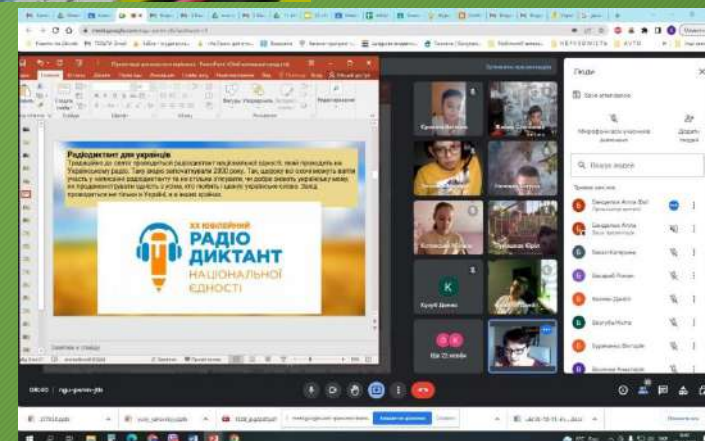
Радіодиктант для українців

Традиційно до свята проводиться радіодиктант національної єдності, який проходить на Українському радіо. Таке явище започаткували 2000 року. Так, щороку всі охочі можуть взяти участь у написанні радіодиктанту та не стільки отримати, чи добре знають українську мову, як продемонструвати єдність у тому, хто любить і цінує українське слово. Захід проводиться не тільки в Україні, а й в інших країнах.

XX ювілейний
РАДІО
ДИКТАНТ
НАЦІОНАЛЬНОЇ
ЄДНОСТІ

Люди

Шукати людей

K

Ще 22 особи

08:40